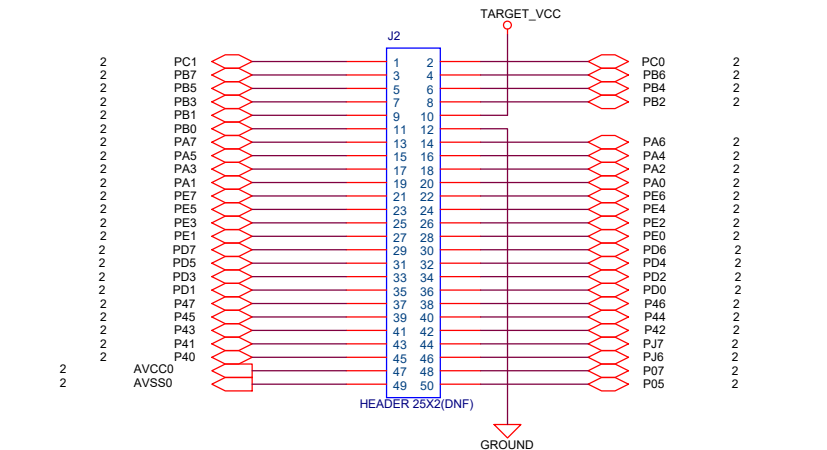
TARGET_VCC

J2

| | | | | | | |
|---|---|---|---|---|---|---|
| 2 | PC1 | 1 | 2 | PC0 | 2 |
| 2 | PB7 | 3 | 4 | PB6 | 2 |
| 2 | PB5 | 5 | 6 | PB4 | 2 |
| 2 | PB3 | 7 | 8 | PB2 | 2 |
| 2 | PB1 | 9 | 10 | | |
| 2 | PB0 | 11 | 12 | | |
| 2 | PA7 | 13 | 14 | PA6 | 2 |
| 2 | PA5 | 15 | 16 | PA4 | 2 |
| 2 | PA3 | 17 | 18 | PA2 | 2 |
| 2 | PA1 | 19 | 20 | PA0 | 2 |
| 2 | PE7 | 21 | 22 | PE6 | 2 |
| 2 | PE5 | 23 | 24 | PE4 | 2 |
| 2 | PE3 | 25 | 26 | PE2 | 2 |
| 2 | PE1 | 27 | 28 | PE0 | 2 |
| 2 | PD7 | 29 | 30 | PD6 | 2 |
| 2 | PD5 | 31 | 32 | PD4 | 2 |
| 2 | PD3 | 33 | 34 | PD2 | 2 |
| 2 | PD1 | 35 | 36 | PD0 | 2 |
| 2 | P47 | 37 | 38 | P46 | 2 |
| 2 | P45 | 39 | 40 | P44 | 2 |
| 2 | P43 | 41 | 42 | P42 | 2 |
| 2 | P41 | 43 | 44 | PJ7 | 2 |
| 2 | P40 | 45 | 46 | PJ6 | 2 |
| 2 | AVCC0 | 47 | 48 | P07 | 2 |
| 2 | AVSS0 | 49 | 50 | P05 | 2 |

HEADER 25X2(DNF)

GROUND